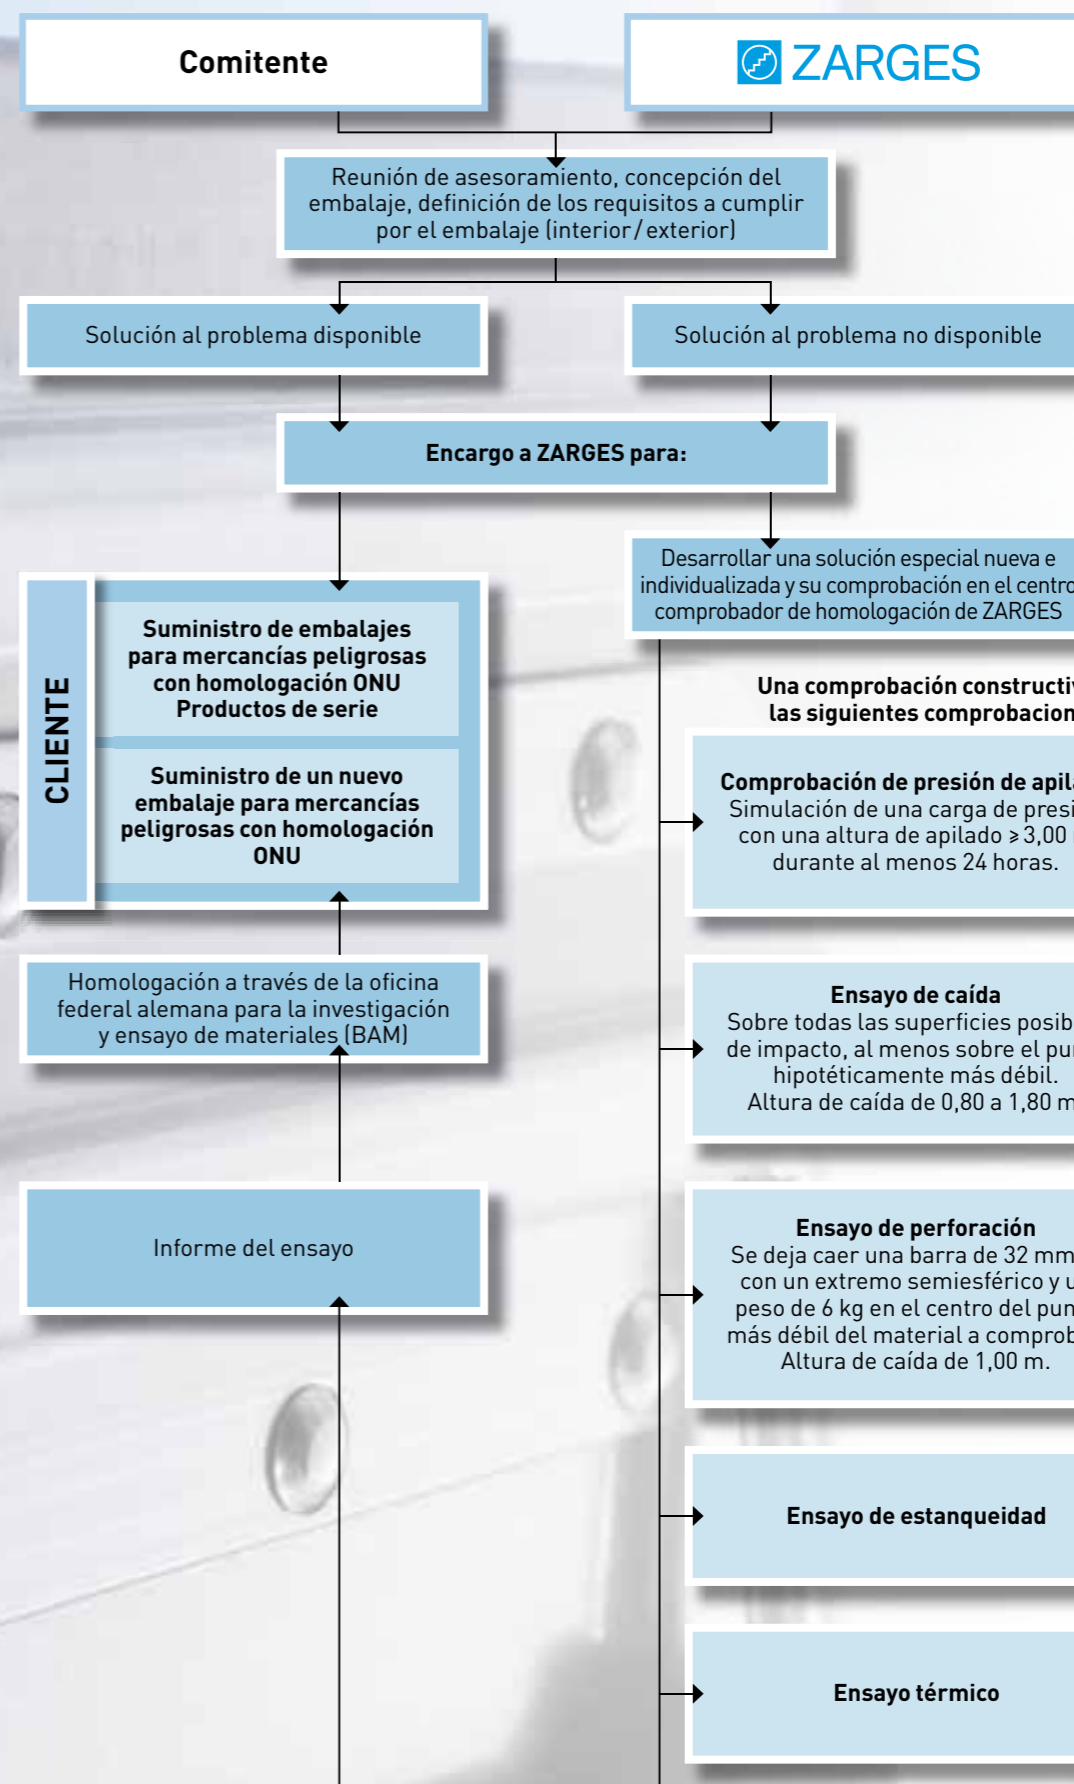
Comitente

ZARGES

Reunión de asesoramiento, concepción del embalaje, definición de los requisitos a cumplir por el embalaje (interior / exterior)

Solución al problema disponible

Solución al problema no disponible

Encargo a ZARGES para:

Desarrollar una solución especial nueva e individualizada y su comprobación en el centro comprobador de homologación de ZARGES

CLIENTE

Suministro de embalajes para mercancías peligrosas con homologación ONU Productos de serie

Suministro de un nuevo embalaje para mercancías peligrosas con homologación ONU

Homologación a través de la oficina federal alemana para la investigación y ensayo de materiales (BAM)

Informe del ensayo

Una comprobación constructi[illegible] las siguientes comprobacion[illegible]

Comprobación de presión de apil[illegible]
Simulación de una carga de presi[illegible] con una altura de apilado ≥ 3,00 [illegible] durante al menos 24 horas.

Ensayo de caída
Sobre todas las superficies posib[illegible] de impacto, al menos sobre el pu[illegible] hipotéticamente más débil.
Altura de caída de 0,80 a 1,80 m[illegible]

Ensayo de perforación
Se deja caer una barra de 32 mm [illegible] con un extremo semiesférico y u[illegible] peso de 6 kg en el centro del pun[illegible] más débil del material a comprob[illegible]
Altura de caída de 1,00 m.

Ensayo de estanqueidad

Ensayo térmico